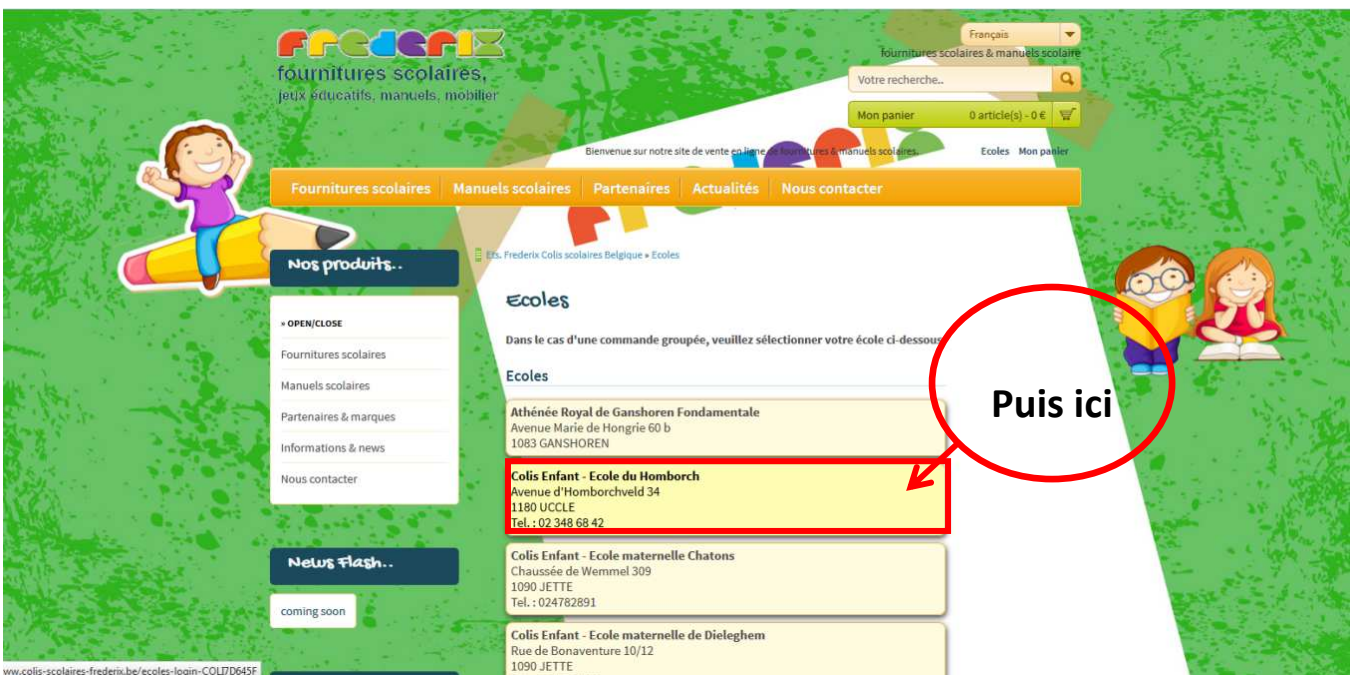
FREDERIX
fournitures scolaires,
jeux éducatifs, manuels, mobilier

Français
fournitures scolaires & manuels scolaire
Votre recherche..
Mon panier 0 article(s) - 0 €

Bienvenue sur notre site de vente en ligne de fournitures & manuels scolaires.
Ecoles Mon panier

Fournitures scolaires | Manuels scolaires | Partenaires | Actualités | Nous contacter

Nos produits..

» OPEN/CLOSE
Fournitures scolaires
Manuels scolaires
Partenaires & marques
Informations & news
Nous contacter

News Flash..

coming soon

Ets. Frederix Colis scolaires Belgique » Ecoles

Ecoles

Dans le cas d'une commande groupée, veuillez sélectionner votre école ci-dessous

Ecoles

Athénée Royal de Ganshoren Fondamentale
Avenue Marie de Hongrie 60 b
1083 GANSHOREN

Colis Enfant - Ecole du Homborch
Avenue d'Homborchveld 34
1180 UCCLE
Tel. : 02 348 68 42

Colis Enfant - Ecole maternelle Chatons
Chaussée de Wemmel 309
1090 JETTE
Tel. : 024782891

Colis Enfant - Ecole maternelle de Dieleghem
Rue de Bonaventure 10/12
1090 JETTE

Puis ici

ww.colis-scolaires-frederix.be/ecoles-login-COLI7D645F